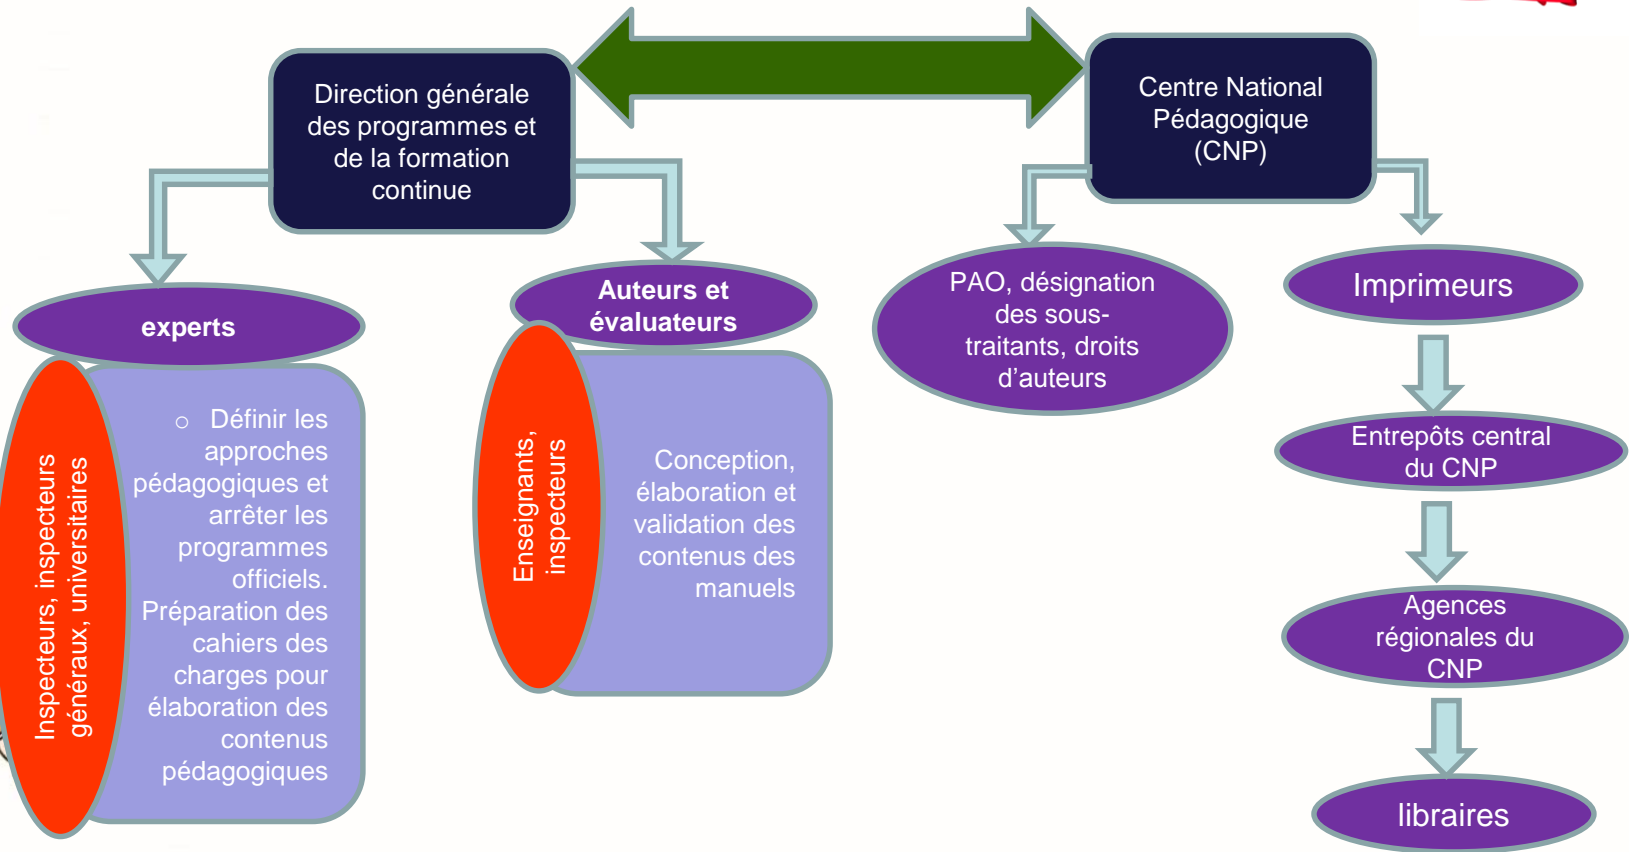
Direction générale des programmes et de la formation continue

Centre National Pédagogique (CNP)

experts

Inspecteurs, inspecteurs généraux, universitaires

○ Définir les approches pédagogiques et arrêter les programmes officiels. Préparation des cahiers des charges pour élaboration des contenus pédagogiques

Auteurs et évaluateurs

Enseignants, inspecteurs

Conception, élaboration et validation des contenus des manuels

PAO, désignation des sous-traitants, droits d'auteurs

Imprimeurs

Entrepôts central du CNP

Agences régionales du CNP

libraires